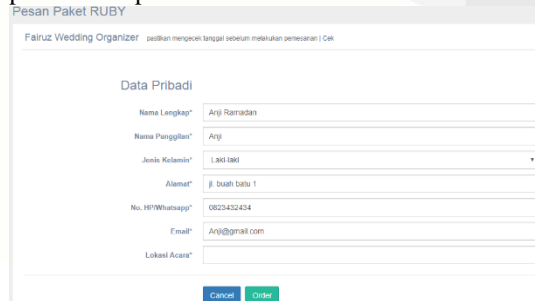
Pesan Paket RUBY

Fairuz Wedding Organizer pastikan mengecek tanggal sebelum melakukan pemesanan | Cek

Data Pribadi

Nama Lengkap* Anji Ramadan

Nama Panggilan* Anji

Jenis Kelamin* Laki-laki

Alamat* jl. buah batu 1

No. HP/Whatsapp* 0823432434

Email* Anji@gmail.com

Lokasi Acara*

Cancel Order